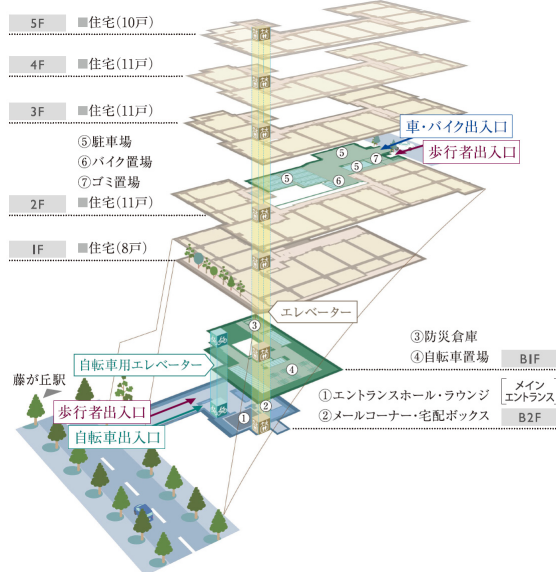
5F ■住宅(10戸)

4F ■住宅(11戸)

3F ■住宅(11戸)

⑤駐車場
⑥バイク置場
⑦ゴミ置場

2F ■住宅(11戸)

1F ■住宅(8戸)

車・バイク出入口

歩行者出入口

⑤ ⑤ ⑦ ⑤ ⑥

エレベーター

③ ④

③防災倉庫
④自転車置場

B1F

自転車用エレベーター

藤が丘駅

歩行者出入口

自転車出入口

① ②

①エントランスホール・ラウンジ
②メールコーナー・宅配ボックス

メインエントランス

B2F